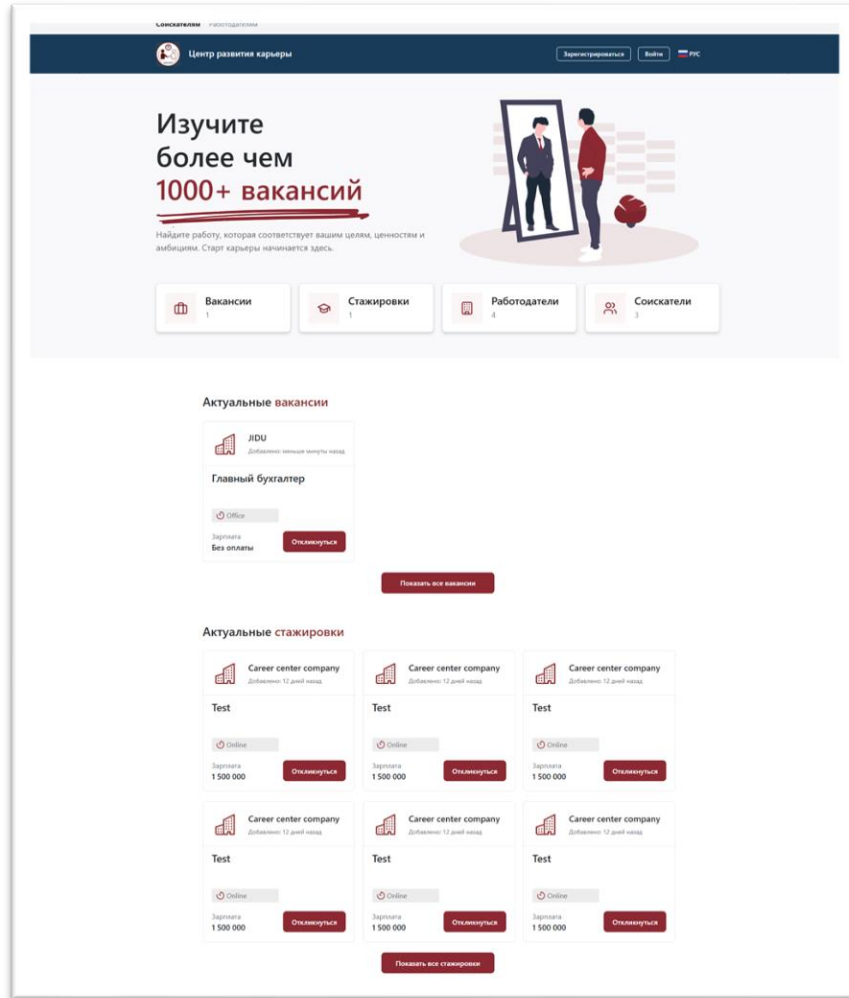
Соискателям Работодателям

Центр развития карьеры

Зарегистрироваться Войти РУС

Изучите более чем 1000+ вакансий

Найдите работу, которая соответствует вашим целям, ценностям и амбициям. Старт карьеры начинается здесь.

Вакансии 1

Стажировки 1

Работодатели 4

Соискатели 3

Актуальные вакансии

JIDU
Добавлено: меньше минуты назад

Главный бухгалтер

Office

Зарплата
Без оплаты

Откликнуться

Показать все вакансии

Актуальные стажировки

Career center company
Добавлено: 12 дней назад

Test

Online

Зарплата
1 500 000

Откликнуться

Career center company
Добавлено: 12 дней назад

Test

Online

Зарплата
1 500 000

Откликнуться

Career center company
Добавлено: 12 дней назад

Test

Online

Зарплата
1 500 000

Откликнуться

Career center company
Добавлено: 12 дней назад

Test

Online

Зарплата
1 500 000

Откликнуться

Career center company
Добавлено: 12 дней назад

Test

Online

Зарплата
1 500 000

Откликнуться

Career center company
Добавлено: 12 дней назад

Test

Online

Зарплата
1 500 000

Откликнуться

Показать все стажировки